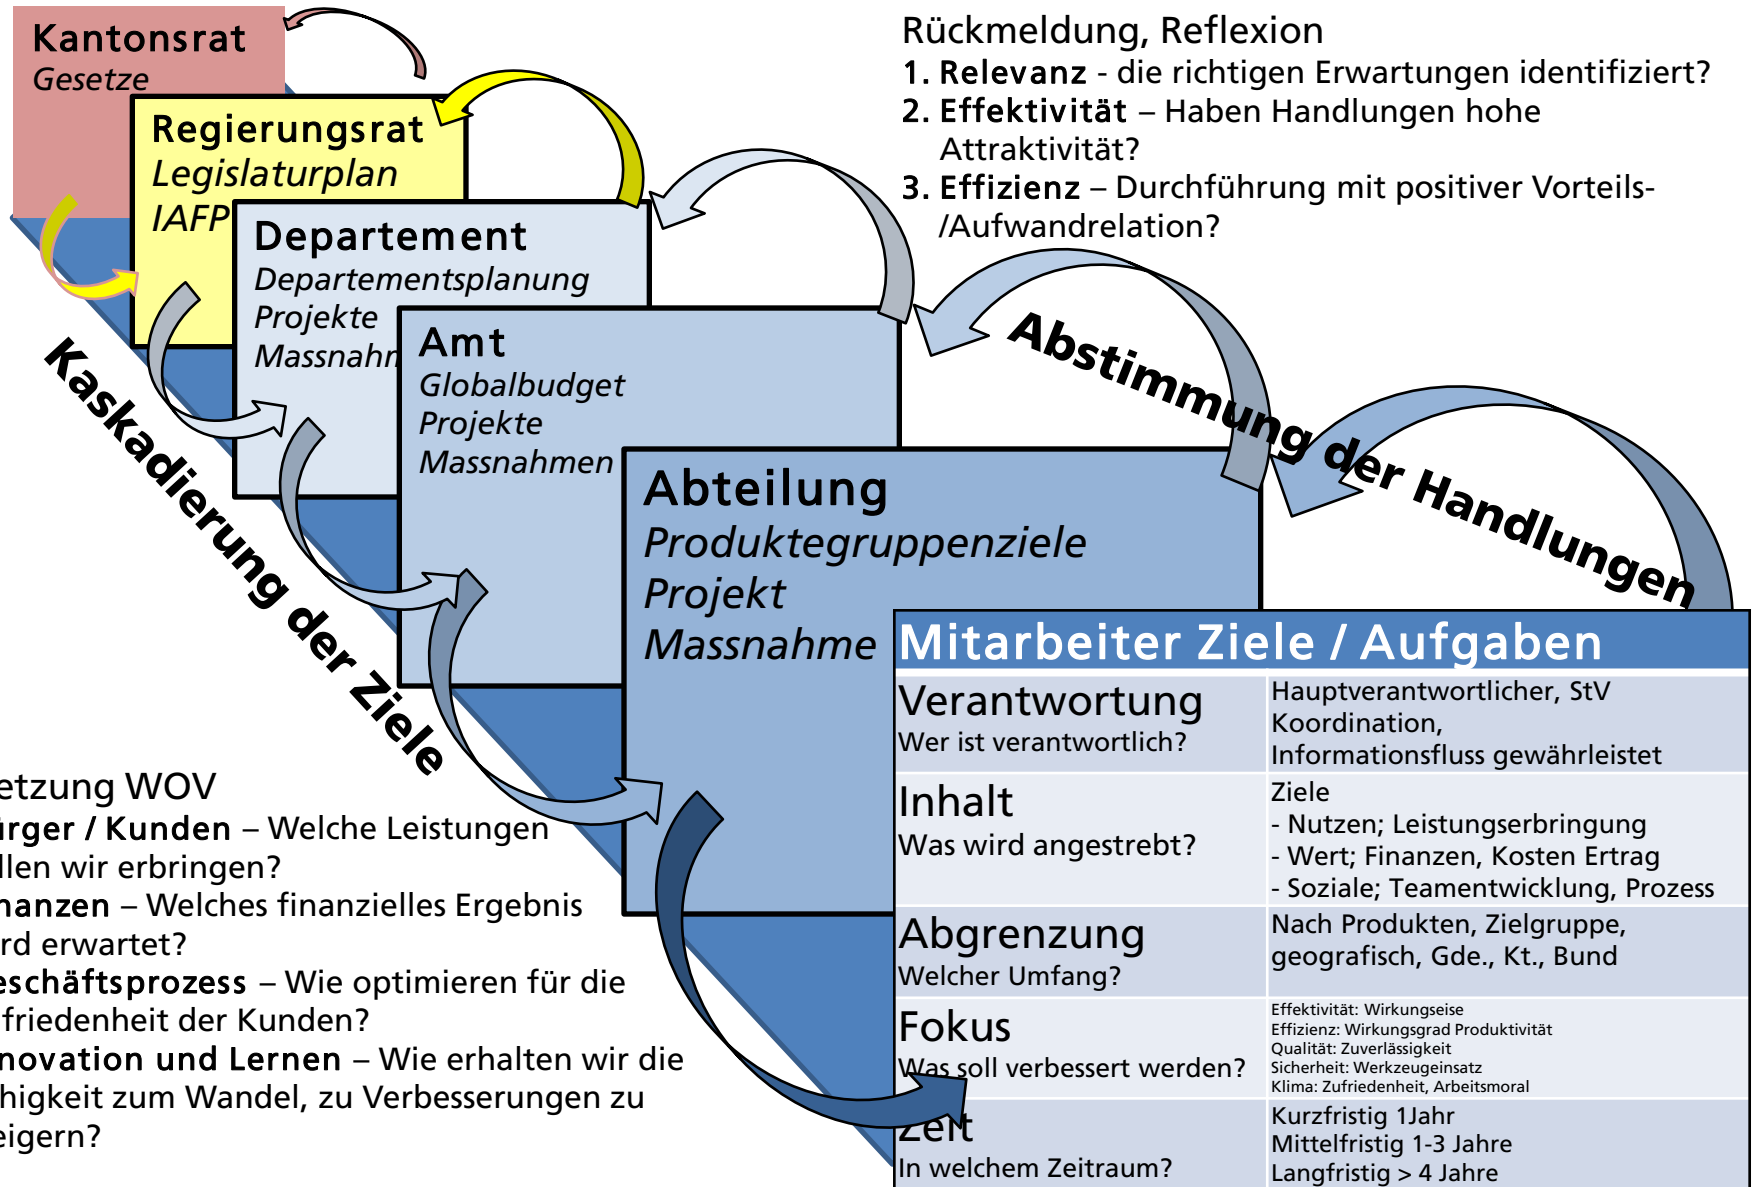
Kantonsrat
Gesetze

Regierungsrat
Legislaturplan
IAFP

Departement
Departementsplanung
Projekte
Massnahn

Amt
Globalbudget
Projekte
Massnahmen

Abteilung
Produktegruppenziele
Projekt
Massnahme

Rückmeldung, Reflexion
1. Relevanz - die richtigen Erwartungen identifiziert?
2. Effektivität – Haben Handlungen hohe Attraktivität?
3. Effizienz – Durchführung mit positiver Vorteils-/Aufwandrelation?

Abstimmung der Handlungen

Kaskadierung der Ziele

etzung WOV
ürger / Kunden – Welche Leistungen llen wir erbringen?
nanzen – Welches finanzielles Ergebnis rd erwartet?
eschäftsprozess – Wie optimieren für die friedenheit der Kunden?
novation und Lernen – Wie erhalten wir die higkeit zum Wandel, zu Verbesserungen zu eigern?

Mitarbeiter Ziele / Aufgaben

| | |
|---|---|
| Verantwortung<br>Wer ist verantwortlich? | Hauptverantwortlicher, StV<br>Koordination,<br>Informationsfluss gewährleistet |
| Inhalt<br>Was wird angestrebt? | Ziele<br>- Nutzen; Leistungserbringung<br>- Wert; Finanzen, Kosten Ertrag<br>- Soziale; Teamentwicklung, Prozess |
| Abgrenzung<br>Welcher Umfang? | Nach Produkten, Zielgruppe, geografisch, Gde., Kt., Bund |
| Fokus<br>Was soll verbessert werden? | Effektivität: Wirkungseise<br>Effizienz: Wirkungsgrad Produktivität<br>Qualität: Zuverlässigkeit<br>Sicherheit: Werkzeugeinsatz<br>Klima: Zufriedenheit, Arbeitsmoral |
| Zeit<br>In welchem Zeitraum? | Kurzfristig 1Jahr<br>Mittelfristig 1-3 Jahre<br>Langfristig > 4 Jahre |